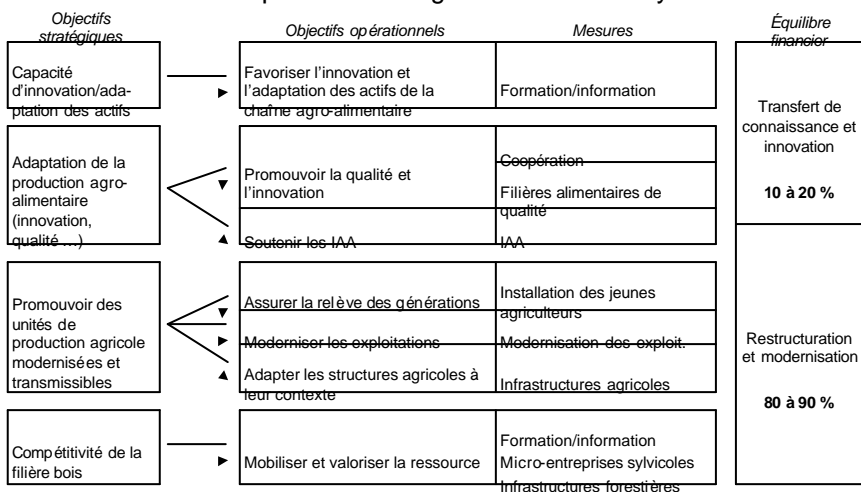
| Objectifs stratégiques | Objectifs opérationnels | Mesures | Équilibre financier |
|---|---|---|---|
| Capacité d'innovation/adaptation des actifs | Favoriser l'innovation et l'adaptation des actifs de la chaîne agro-alimentaire | Formation/information | Transfert de connaissance et innovation **10 à 20 %** |
| Adaptation de la production agro-alimentaire (innovation, qualité …) | Promouvoir la qualité et l'innovation | Coopération | |
| | | Filières alimentaires de qualité | |
| | Soutenir les IAA | IAA | |
| Promouvoir des unités de production agricole modernisées et transmissibles | Assurer la relève des générations | Installation des jeunes agriculteurs | Restructuration et modernisation **80 à 90 %** |
| | Moderniser les exploitations | Modernisation des exploit. | |
| | Adapter les structures agricoles à leur contexte | Infrastructures agricoles | |
| Compétitivité de la filière bois | Mobiliser et valoriser la ressource | Formation/information | |
| | | Micro-entreprises sylvicoles | |
| | | Infrastructures forestières | |